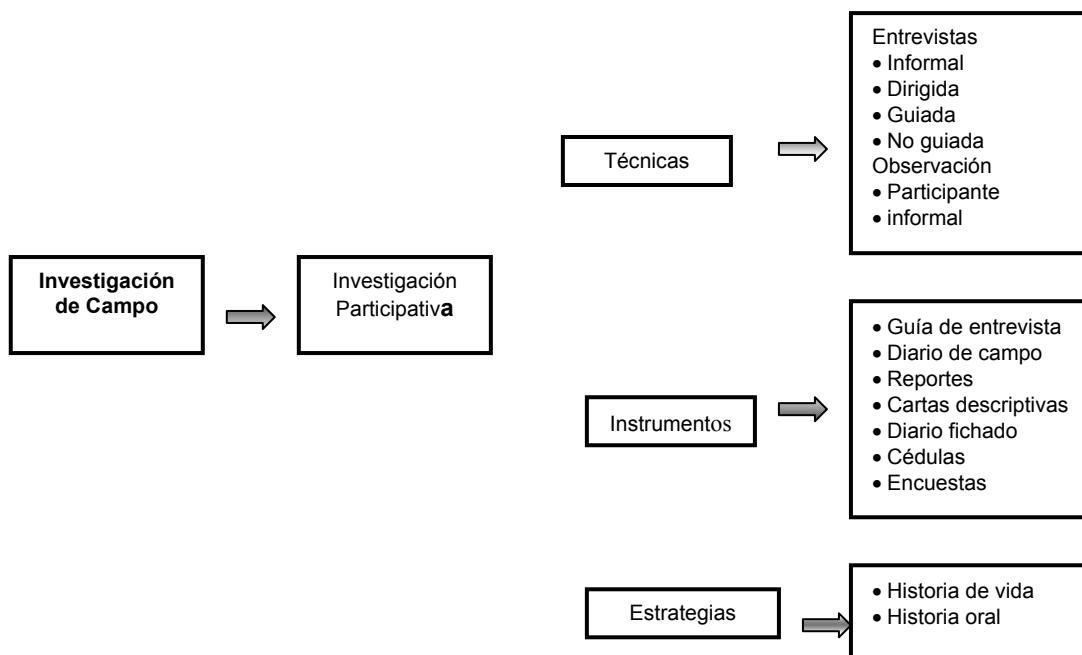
Investigación de Campo

Investigación Participativa

Técnicas

Entrevistas
• Informal
• Dirigida
• Guiada
• No guiada
Observación
• Participante
• informal

Instrumentos

• Guía de entrevista
• Diario de campo
• Reportes
• Cartas descriptivas
• Diario fichado
• Cédulas
• Encuestas

Estrategias

• Historia de vida
• Historia oral